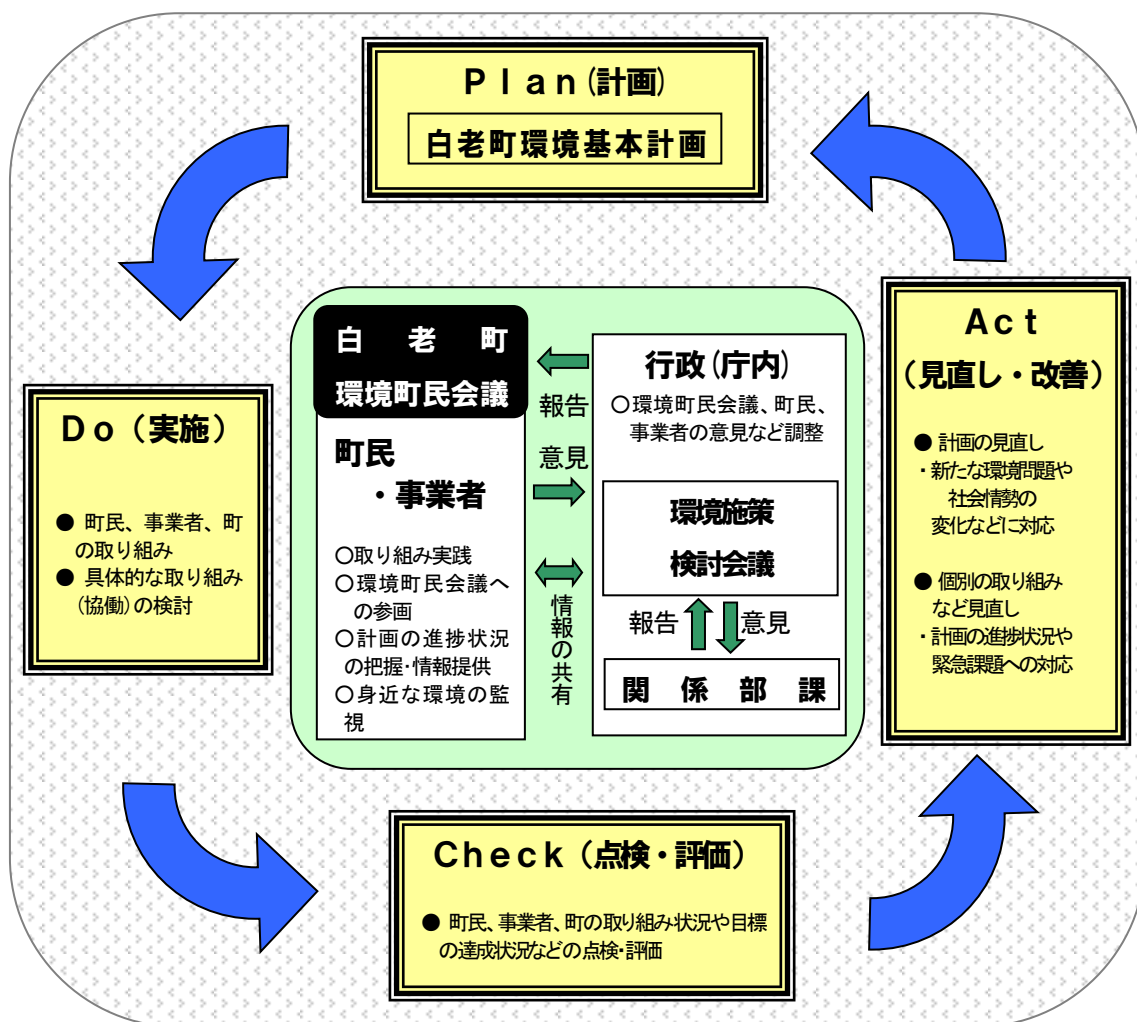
Plan(計画)

白老町環境基本計画

Do（実施）

● 町民、事業者、町の取り組み
● 具体的な取り組み(協働)の検討

白　老　町
環境町民会議

町民
・事業者

○取り組み実践
○環境町民会議への参画
○計画の進捗状況の把握・情報提供
○身近な環境の監視

報告

意見

情報の共有

行政(庁内)
○環境町民会議、町民、事業者の意見など調整

環境施策
検討会議

報告

意見

関　係　部　課

Act
（見直し・改善）

● 計画の見直し
・新たな環境問題や社会情勢の変化などに対応

● 個別の取り組みなど見直し
・計画の進捗状況や緊急課題への対応

Check（点検・評価）

● 町民、事業者、町の取り組み状況や目標の達成状況などの点検・評価